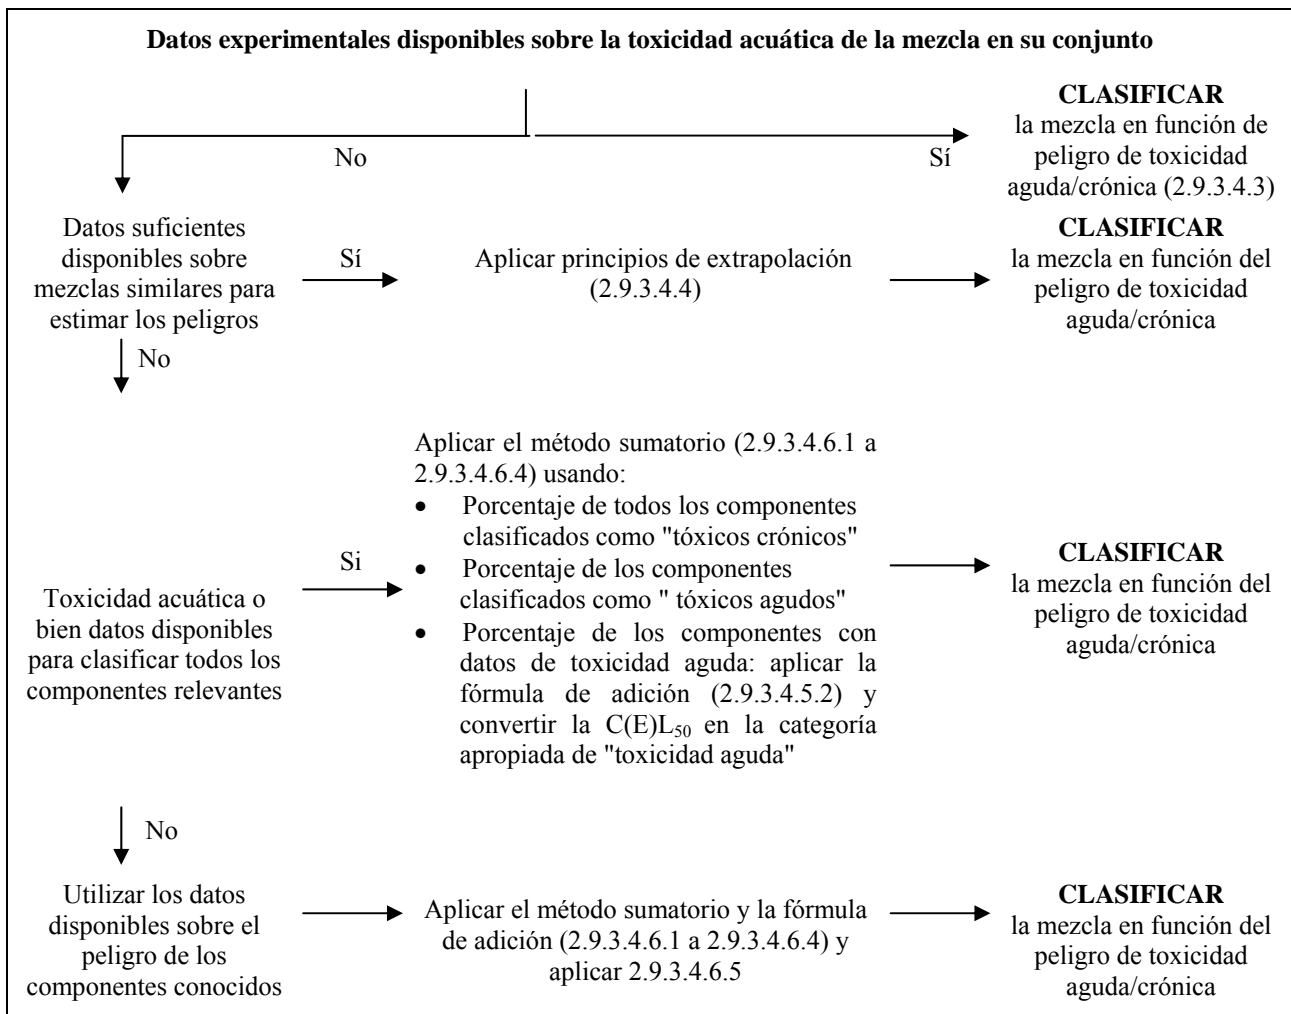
**Datos experimentales disponibles sobre la toxicidad acuática de la mezcla en su conjunto**

No

Sí

**CLASIFICAR**
la mezcla en función de peligro de toxicidad aguda/crónica (2.9.3.4.3)

Datos suficientes disponibles sobre mezclas similares para estimar los peligros

Sí

Aplicar principios de extrapolación (2.9.3.4.4)

**CLASIFICAR**
la mezcla en función del peligro de toxicidad aguda/crónica

No

Toxicidad acuática o bien datos disponibles para clasificar todos los componentes relevantes

Si

Aplicar el método sumatorio (2.9.3.4.6.1 a 2.9.3.4.6.4) usando:
• Porcentaje de todos los componentes clasificados como "tóxicos crónicos"
• Porcentaje de los componentes clasificados como " tóxicos agudos"
• Porcentaje de los componentes con datos de toxicidad aguda: aplicar la fórmula de adición (2.9.3.4.5.2) y convertir la $C(E)L_{50}$ en la categoría apropiada de "toxicidad aguda"

**CLASIFICAR**
la mezcla en función del peligro de toxicidad aguda/crónica

No

Utilizar los datos disponibles sobre el peligro de los componentes conocidos

Aplicar el método sumatorio y la fórmula de adición (2.9.3.4.6.1 a 2.9.3.4.6.4) y aplicar 2.9.3.4.6.5

**CLASIFICAR**
la mezcla en función del peligro de toxicidad aguda/crónica